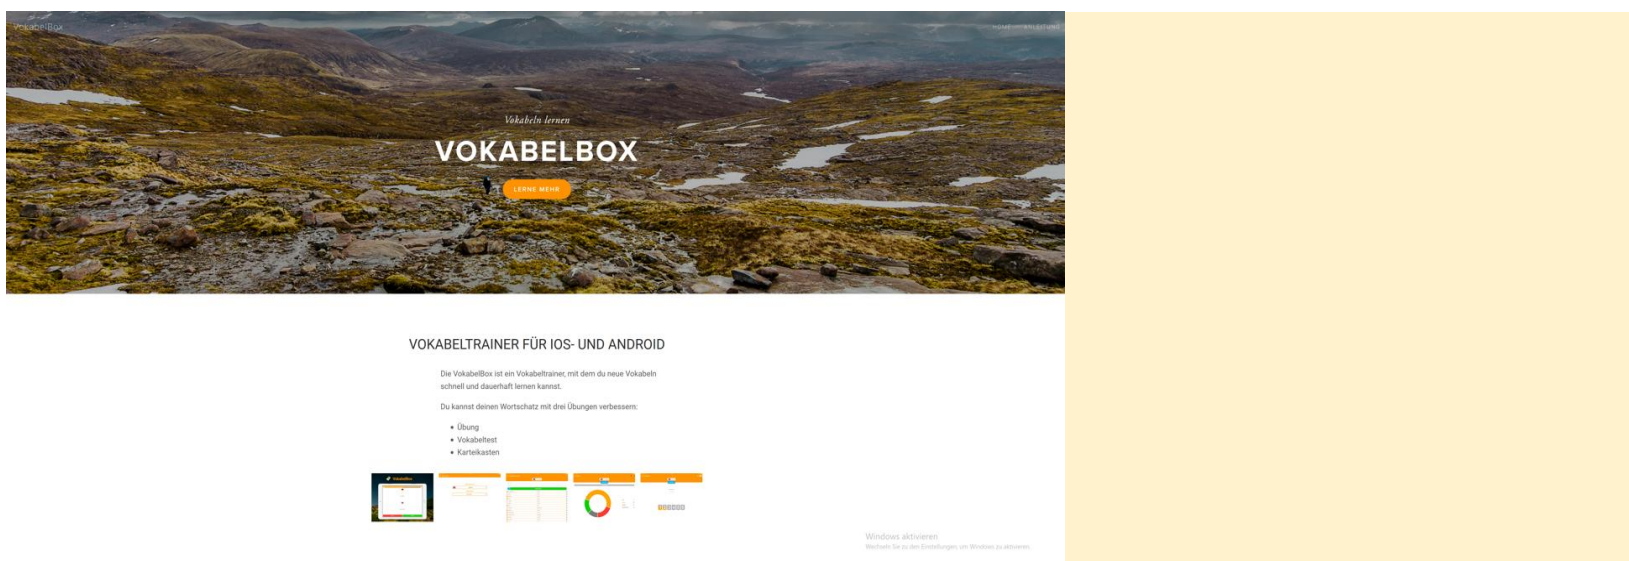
VokabelBox

HOME ANLEITUNG

Vokabeln lernen

VOKABELBOX

LERNE MEHR

VOKABELTRAINER FÜR IOS- UND ANDROID

Die VokabelBox ist ein Vokabeltrainer, mit dem du neue Vokabeln schnell und dauerhaft lernen kannst.

Du kannst deinen Wortschatz mit drei Übungen verbessern:

- Übung
- Vokabeltest
- Karteikasten

Windows aktivieren
Wechseln Sie zu den Einstellungen, um Windows zu aktivieren.